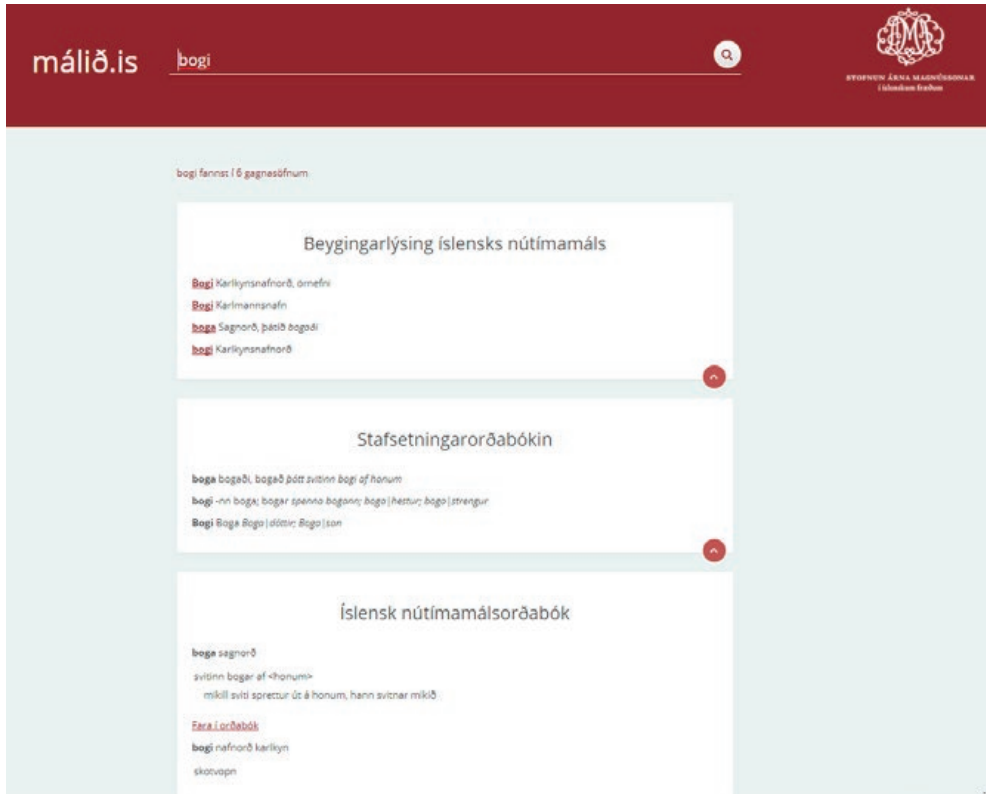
málið.is

bogi

STOFNUN ÁRNA MAGNÚSSONAR í íslenskum fræðum

bogi fannst í 6 gagnasöfnum

Beygingarlýsing íslensks nútímamáls

Bogi Karlkynsnafnorð, örnefni

Bogi Karlmannsnafn

boga Sagnorð, þátíð bogaði

bogi Karlkynsnafnorð

Stafsetningarorðabókin

boga bogaði, bogað þótt svitinn bogi af honum

bogi -nn boga; bogar spenna bogann; boga|hestur; boga|strengur

Bogi Boga Boga|dóttir; Boga|son

Íslensk nútímamálsorðabók

boga sagnorð

svitinn bogar af <honum>

mikill sviti sprettur út á honum, hann svitnar mikið

Fara í orðabók

bogi nafnorð karlkyn

skotvopn